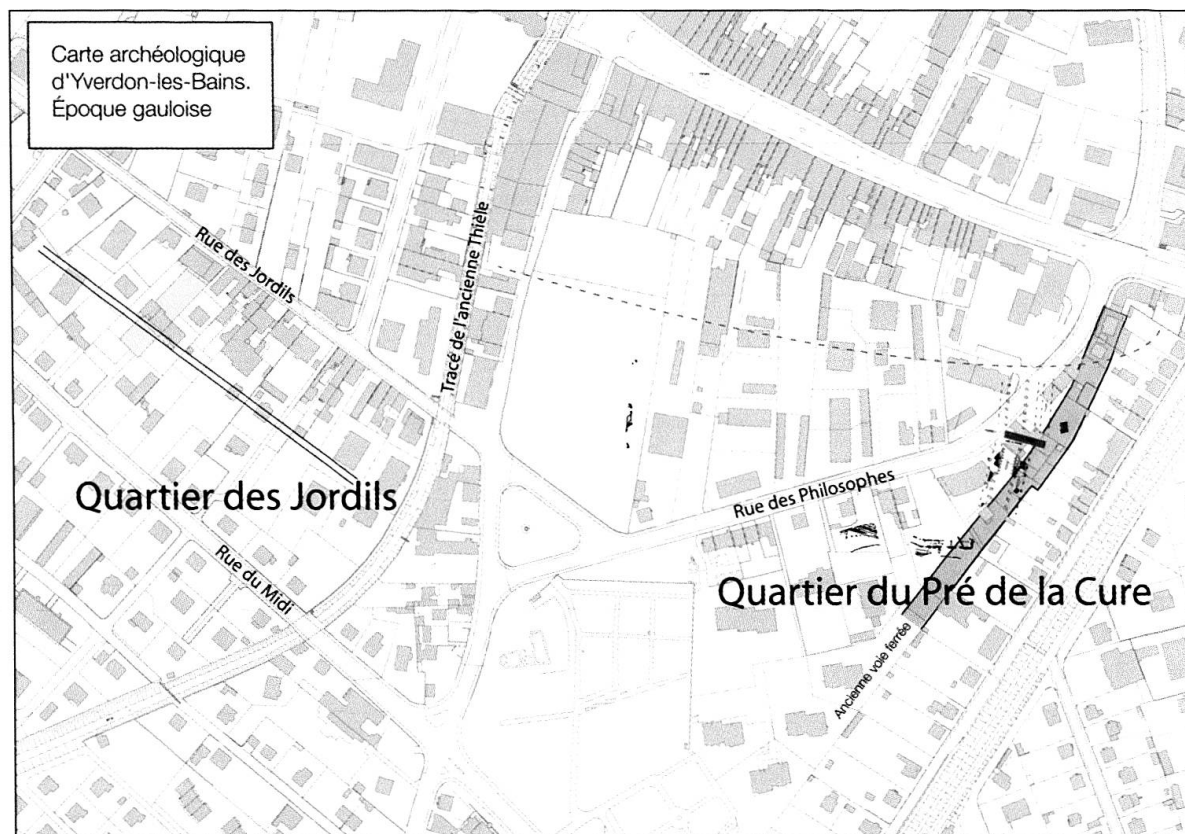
Carte archéologique d'Yverdon-les-Bains. Époque gauloise

Rue des Jordils

Tracé de l'ancienne Thièle

Quartier des Jordils

Rue du Midi

Rue des Philosophes

Quartier du Pré de la Cure

Ancienne voie ferrée